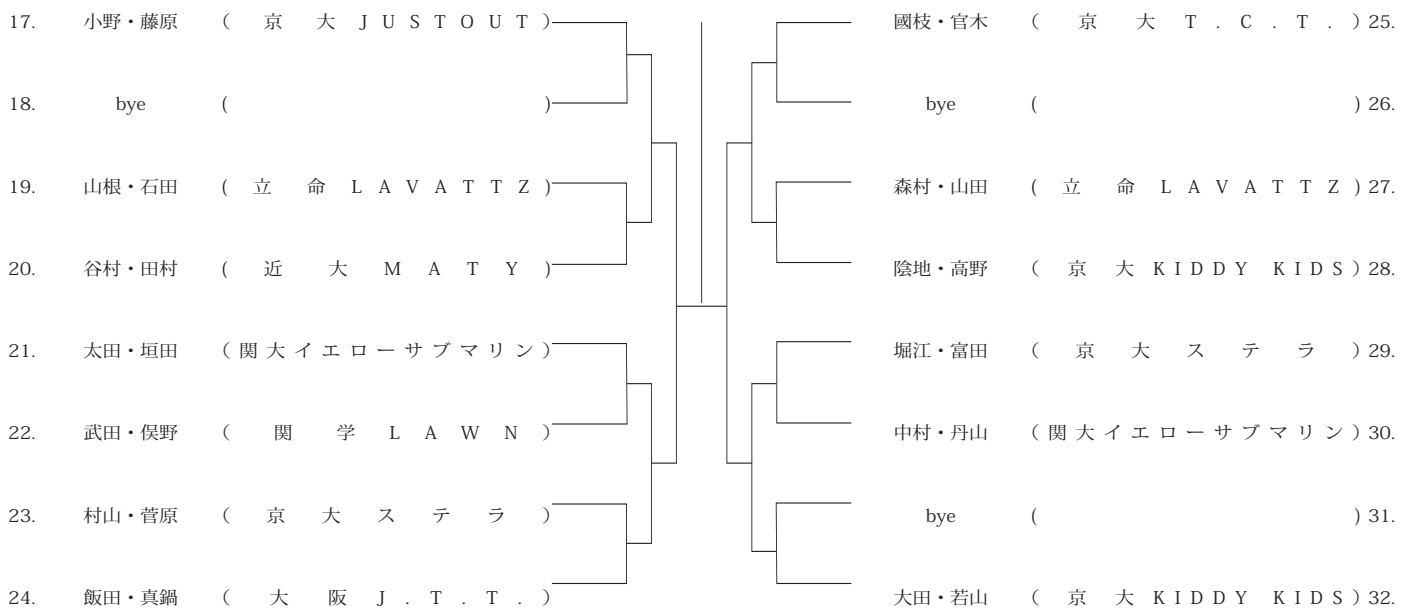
17. 小野・藤原 ( 京 大 JUSTOUT )

18. bye ( )

19. 山根・石田 ( 立 命 LAVATTZ )

20. 谷村・田村 ( 近 大 MATY )

21. 太田・垣田 ( 関大イエローサブマリン )

22. 武田・俣野 ( 関 学 LAWN )

23. 村山・菅原 ( 京 大 ステラ )

24. 飯田・真鍋 ( 大 阪 J.T.T. )

國枝・官木 ( 京 大 T.C.T. ) 25.

bye ( ) 26.

森村・山田 ( 立 命 LAVATTZ ) 27.

陰地・高野 ( 京 大 KIDDY KIDS ) 28.

堀江・富田 ( 京 大 ステラ ) 29.

中村・丹山 ( 関大イエローサブマリン ) 30.

bye ( ) 31.

大田・若山 ( 京 大 KIDDY KIDS ) 32.